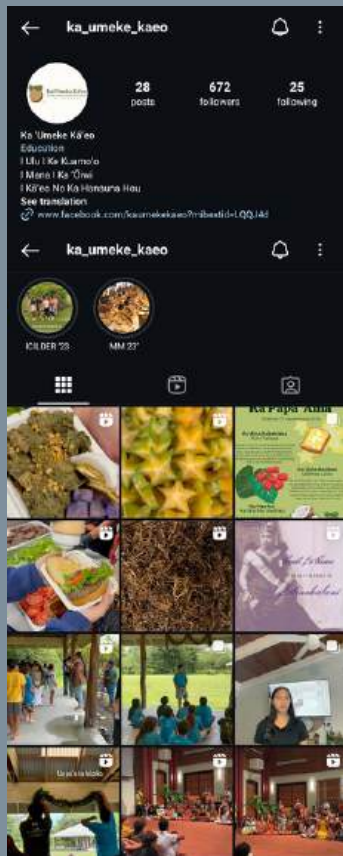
ka_umeke_kaeo

28 posts

672 followers

25 following

Ka 'Umeke Kā'eo
Education
I Ulu I Ke Kumu'o
I Mana I Ka 'Ōiwi
I Kā'eo No Ka Hanauna Hou
See translation
www.facebook.com/kaumekekaeo?mibextid=LQQJ4d

ka_umeke_kaeo

ICILDER '23

MM 23'

Ka Papa 'Aina

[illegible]